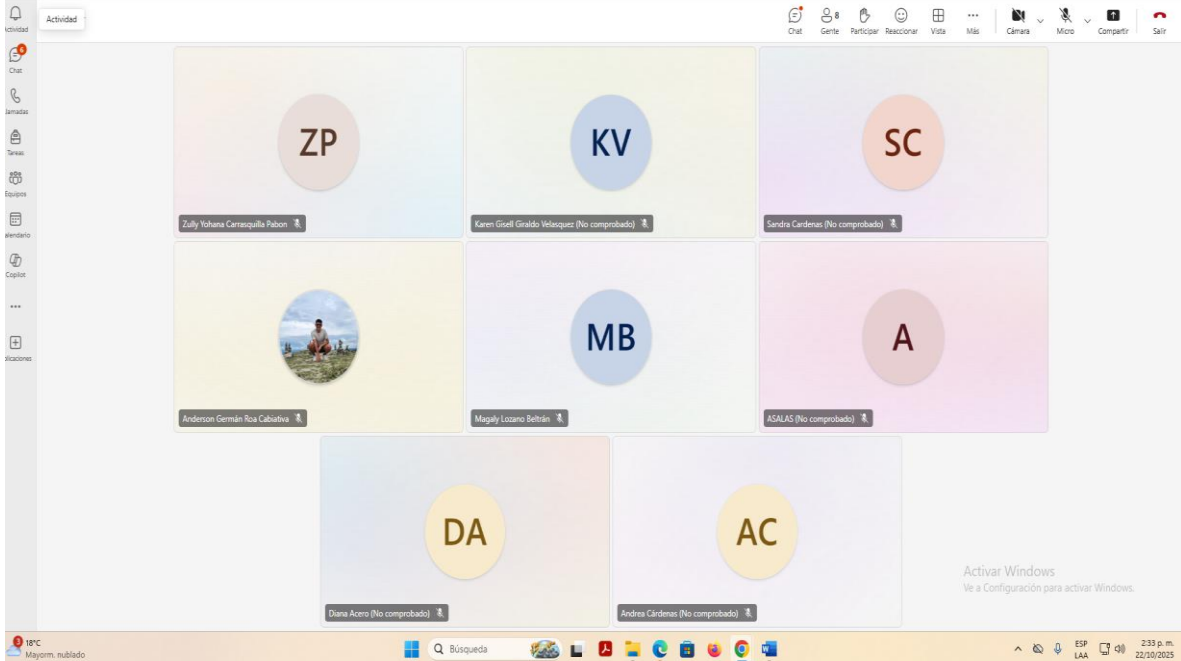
Actividad
Actividad
6
Chat
Llamadas
Tareas
Equipos
Calendario
Copilot
...
Aplicaciones

Chat
Gente 8
Participar
Reaccionar
Vista
Más
Cámara
Micro
Compartir
Salir

ZP
Zully Yohana Carrasquilla Pabon

KV
Karen Gisell Giraldo Velasquez (No comprobado)

SC
Sandra Cardenas (No comprobado)

Anderson Germán Roa Cabiativa

MB
Magaly Lozano Beltrán

A
ASALAS (No comprobado)

DA
Diana Acero (No comprobado)

AC
Andrea Cárdenas (No comprobado)

Activar Windows
Ve a Configuración para activar Windows.

18°C
Mayorm. nublado
Búsqueda
ESP
LAA
2:33 p. m.
22/10/2025